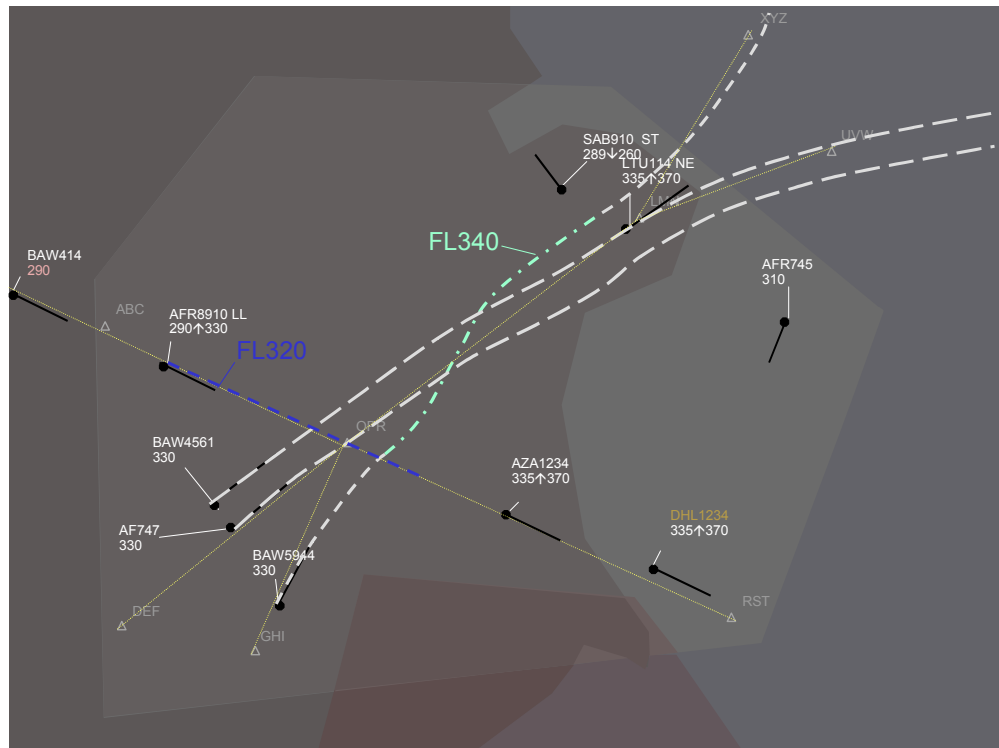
XYZ

UVW

SAB910 ST
289↓260

LTU114 NE
335↑370

LMN

FL340

BAW414
290

ABC

AFR8910 LL
290↑330

FL320

AFR745
310

OPR

BAW4561
330

AZA1234
335↑370

DHL1234
335↑370

AF747
330

BAW5944
330

DEF

GHI

RST